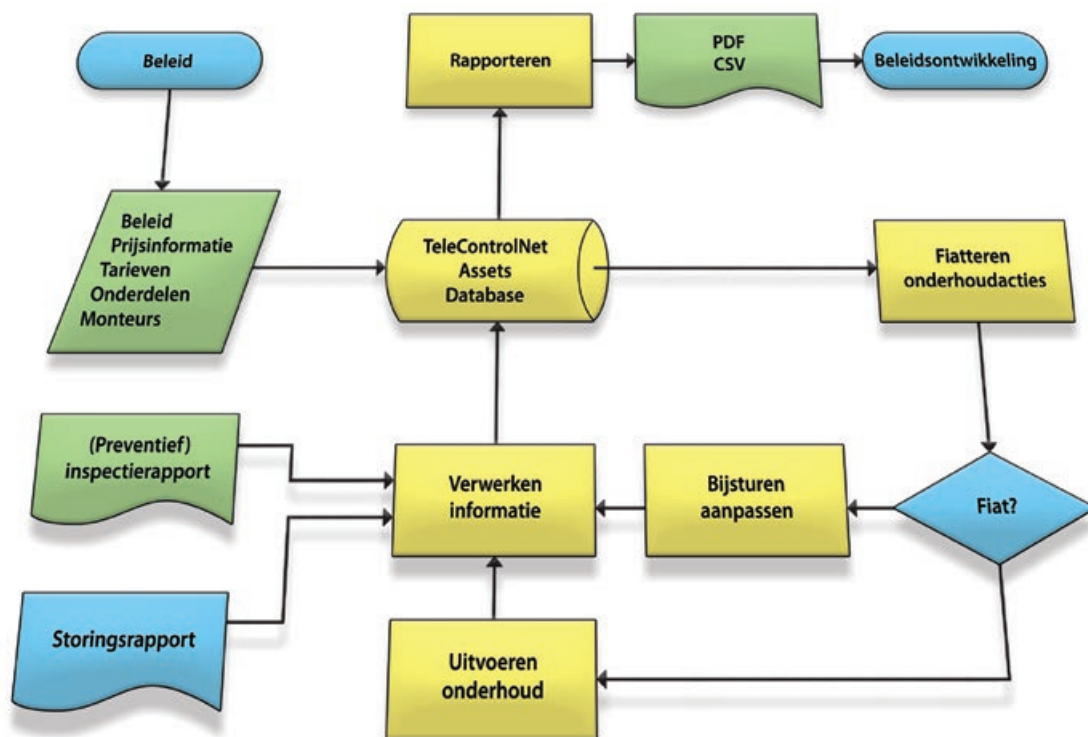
Beleid

Rapporteren

PDF
CSV

Beleidsontwikkeling

Beleid
Prijsinformatie
Tarieven
Onderdelen
Monteurs

TeleControlNet
Assets
Database

Fiatteren
onderhoudacties

(Preventief)
inspectierapport

Verwerken
informatie

Bijsturen
aanpassen

Fiat?

Storingsrapport

Uitvoeren
onderhoud